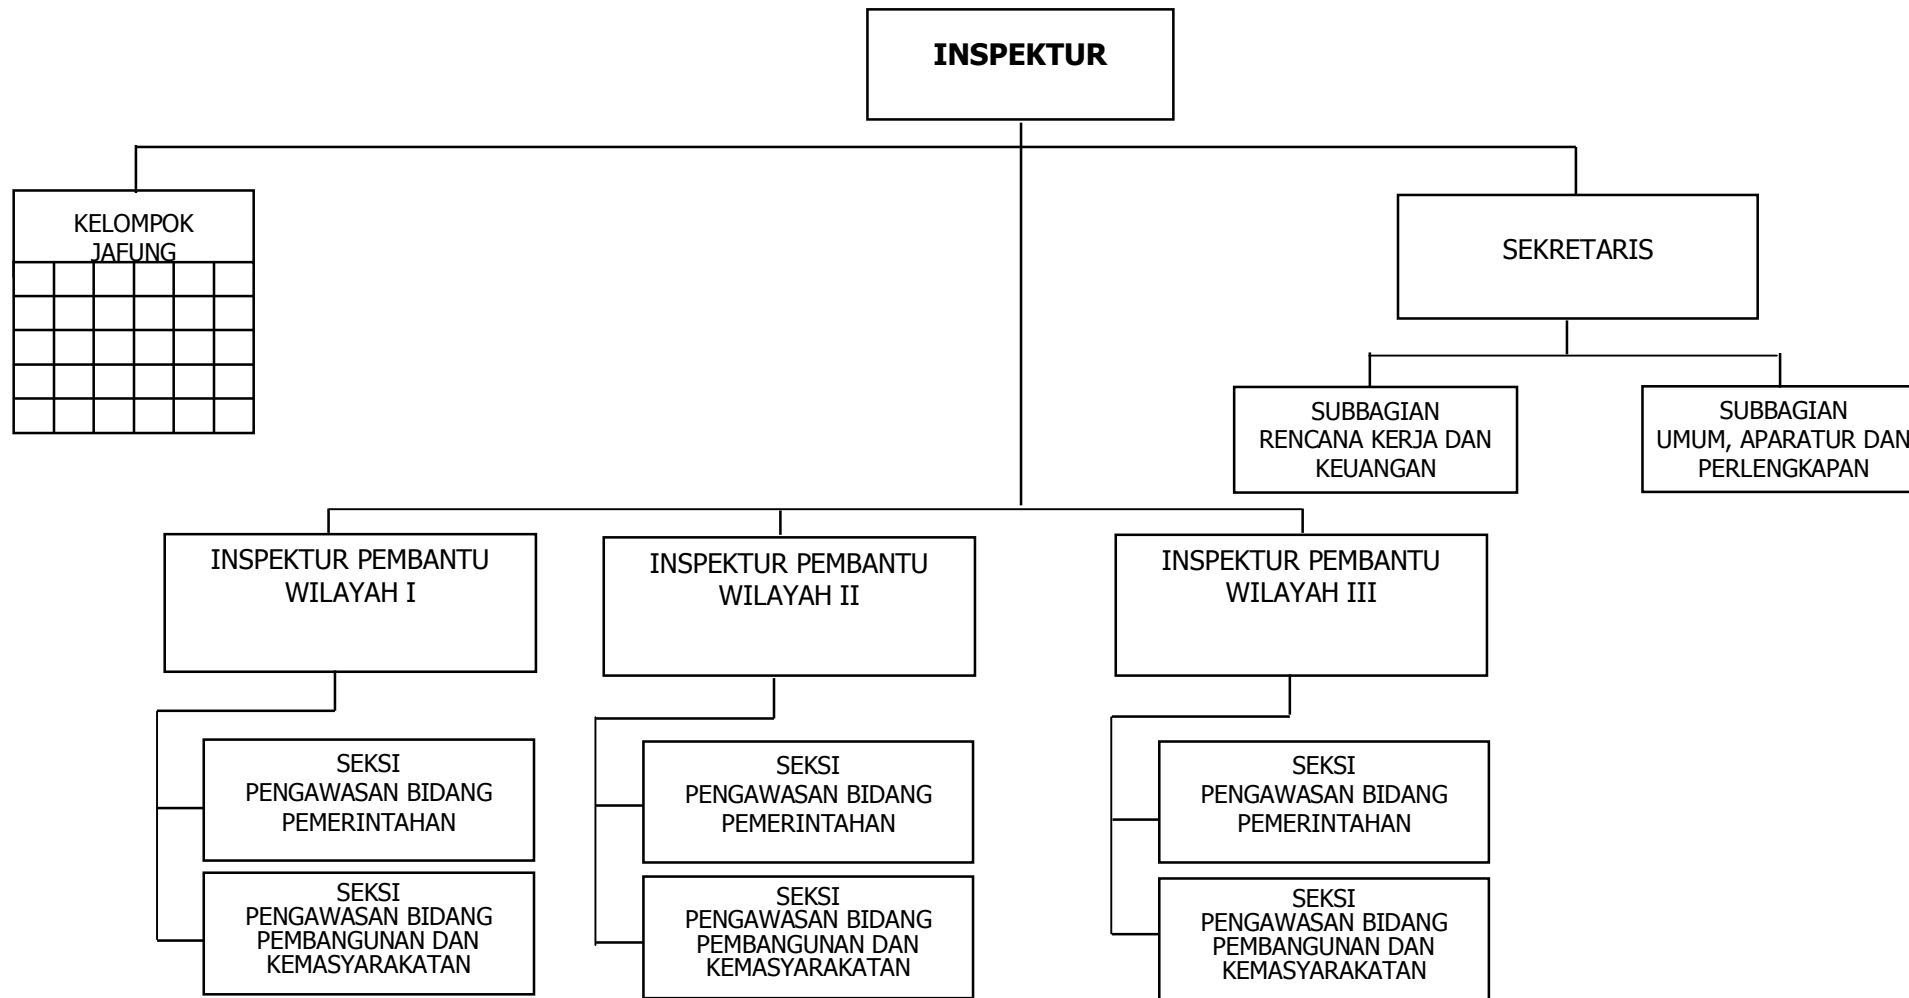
INSPEKTUR

KELOMPOK JAFUNG

SEKRETARIS

SUBBAGIAN RENCANA KERJA DAN KEUANGAN

SUBBAGIAN UMUM, APARATUR DAN PERLENGKAPAN

INSPEKTUR PEMBANTU WILAYAH I

INSPEKTUR PEMBANTU WILAYAH II

INSPEKTUR PEMBANTU WILAYAH III

SEKSI PENGAWASAN BIDANG PEMERINTAHAN

SEKSI PENGAWASAN BIDANG PEMBANGUNAN DAN KEMASYARAKATAN

SEKSI PENGAWASAN BIDANG PEMERINTAHAN

SEKSI PENGAWASAN BIDANG PEMBANGUNAN DAN KEMASYARAKATAN

SEKSI PENGAWASAN BIDANG PEMERINTAHAN

SEKSI PENGAWASAN BIDANG PEMBANGUNAN DAN KEMASYARAKATAN